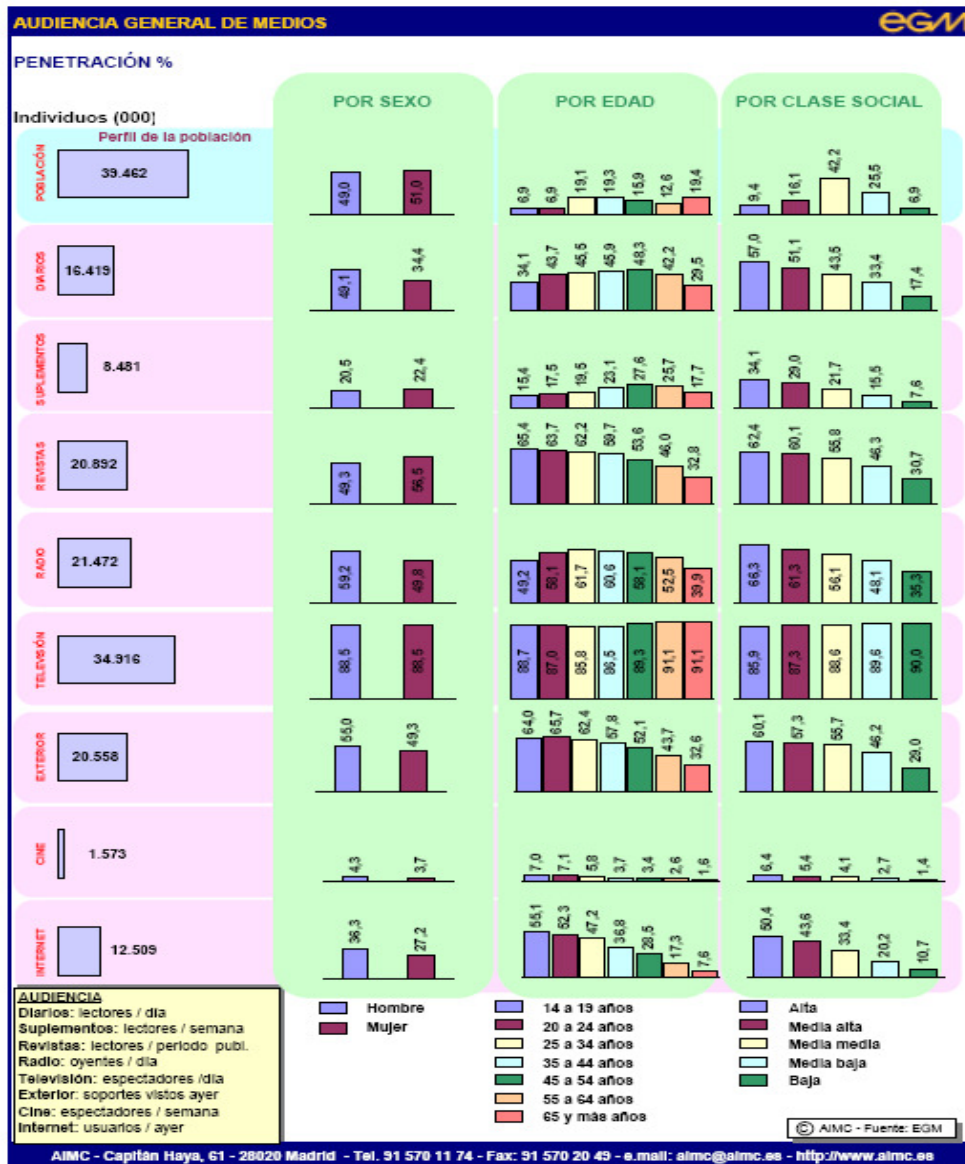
AUDIENCIA GENERAL DE MEDIOS

EGM

PENETRACIÓN %

Individuos (000)

Perfil de la población

POR SEXO

POR EDAD

POR CLASE SOCIAL

| | Individuos (000) | Hombre | Mujer | 14 a 19 años | 20 a 24 años | 25 a 34 años | 35 a 44 años | 45 a 54 años | 55 a 64 años | 65 y más años | Alta | Media alta | Media media | Media baja | Baja |
|---|---|---|---|---|---|---|---|---|---|---|---|---|---|---|---|
| POBLACIÓN | 39.462 | 49,0 | 51,0 | 6,9 | 6,9 | 19,1 | 19,3 | 15,9 | 12,6 | 19,4 | 9,4 | 16,1 | 42,2 | 25,5 | 6,9 |
| DIARIOS | 16.419 | 49,1 | 34,4 | 34,1 | 43,7 | 45,5 | 45,9 | 48,3 | 42,2 | 29,5 | 57,0 | 51,1 | 43,5 | 33,4 | 17,4 |
| SUPLEMENTOS | 8.481 | 20,5 | 22,4 | 15,4 | 17,5 | 19,5 | 23,1 | 27,6 | 25,7 | 17,7 | 34,1 | 29,0 | 21,7 | 15,5 | 7,6 |
| REVISTAS | 20.892 | 49,3 | 56,5 | 65,4 | 63,7 | 62,2 | 59,7 | 53,6 | 46,0 | 32,8 | 62,4 | 60,1 | 55,8 | 46,3 | 30,7 |
| RADIO | 21.472 | 59,2 | 49,8 | 49,2 | 58,1 | 61,7 | 60,6 | 58,1 | 52,5 | 39,9 | 66,3 | 61,3 | 56,1 | 48,1 | 35,3 |
| TELEVISIÓN | 34.916 | 88,5 | 88,5 | 88,7 | 87,0 | 85,8 | 86,5 | 89,3 | 91,1 | 91,1 | 85,9 | 87,3 | 88,6 | 89,6 | 90,0 |
| EXTERIOR | 20.558 | 55,0 | 49,3 | 64,0 | 65,7 | 62,4 | 57,8 | 52,1 | 43,7 | 32,6 | 60,1 | 57,3 | 55,7 | 46,2 | 29,0 |
| CINE | 1.573 | 4,3 | 3,7 | 7,0 | 7,1 | 5,8 | 3,7 | 3,4 | 2,6 | 1,6 | 6,4 | 5,4 | 4,1 | 2,7 | 1,4 |
| INTERNET | 12.509 | 36,3 | 27,2 | 55,1 | 52,3 | 47,2 | 36,8 | 28,5 | 17,3 | 7,6 | 50,4 | 43,6 | 33,4 | 20,2 | 10,7 |

AUDIENCIA
Diarios: lectores / día
Suplementos: lectores / semana
Revistas: lectores / periodo publ.
Radio: oyentes / día
Televisión: espectadores /día
Exterior: soportes vistos ayer
Cine: espectadores / semana
Internet: usuarios / ayer

Hombre
Mujer

14 a 19 años
20 a 24 años
25 a 34 años
35 a 44 años
45 a 54 años
55 a 64 años
65 y más años

Alta
Media alta
Media media
Media baja
Baja

© AIMC - Fuente: EGM

AIMC - Capitán Haya, 61 - 28020 Madrid - Tel. 91 570 11 74 - Fax: 91 570 20 49 - e.mail: aimc@aimc.es - http://www.aimc.es